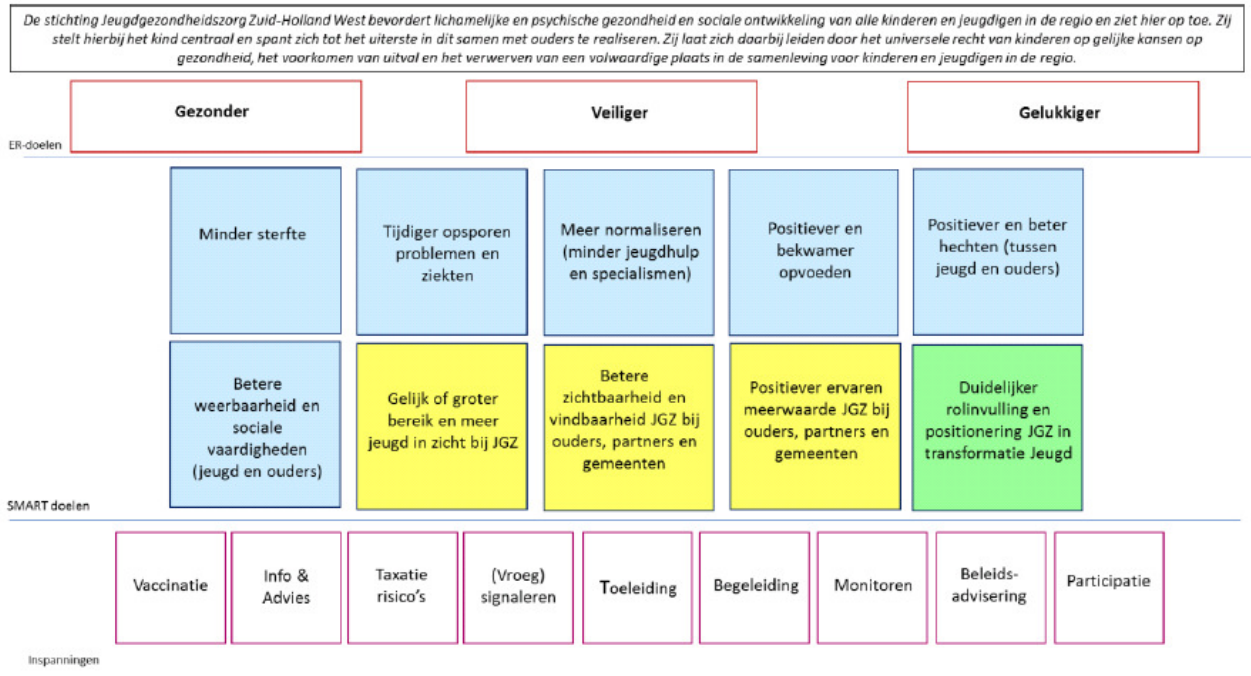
De stichting Jeugdgezondheidszorg Zuid-Holland West bevordert lichamelijke en psychische gezondheid en sociale ontwikkeling van alle kinderen en jeugdigen in de regio en ziet hier op toe. Zij stelt hierbij het kind centraal en spant zich tot het uiterste in dit samen met ouders te realiseren. Zij laat zich daarbij leiden door het universele recht van kinderen op gelijke kansen op gezondheid, het voorkomen van uitval en het verwerven van een volwaardige plaats in de samenleving voor kinderen en jeugdigen in de regio.

Gezonder

Veiliger

Gelukkiger

ER-doelen

Minder sterfte

Tijdiger opsporen problemen en ziekten

Meer normaliseren (minder jeugdhulp en specialismen)

Positiever en bekwamer opvoeden

Positiever en beter hechten (tussen jeugd en ouders)

Betere weerbaarheid en sociale vaardigheden (jeugd en ouders)

Gelijk of groter bereik en meer jeugd in zicht bij JGZ

Betere zichtbaarheid en vindbaarheid JGZ bij ouders, partners en gemeenten

Positiever ervaren meerwaarde JGZ bij ouders, partners en gemeenten

Duidelijker rolinvulling en positionering JGZ in transformatie Jeugd

SMART doelen

Vaccinatie

Info & Advies

Taxatie risico's

(Vroeg) signaleren

Toeleiding

Begeleiding

Monitoren

Beleids-advisering

Participatie

Inspanningen